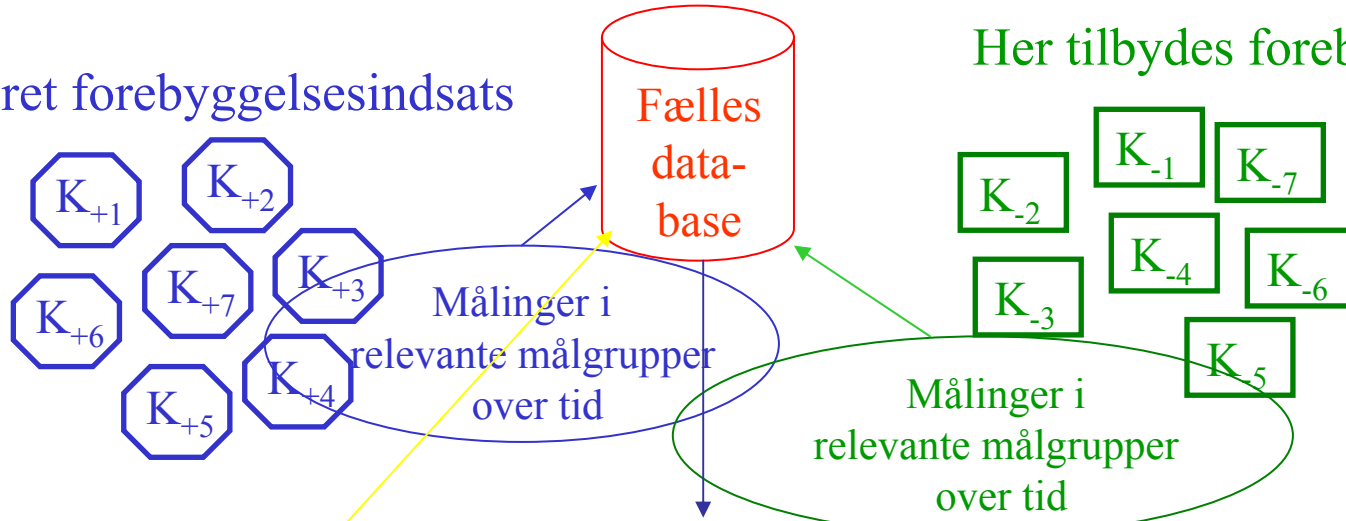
ret forebyggelsesindsats

Fælles data-base

Her tilbydes foreb

$K_{+1}$ $K_{+2}$ $K_{+3}$ $K_{+7}$ $K_{+6}$ $K_{+4}$ $K_{+5}$

Målinger i relevante målgrupper over tid

$K_{-1}$ $K_{-7}$ $K_{-2}$ $K_{-4}$ $K_{-6}$ $K_{-3}$ $K_{-5}$

Målinger i relevante målgrupper over tid